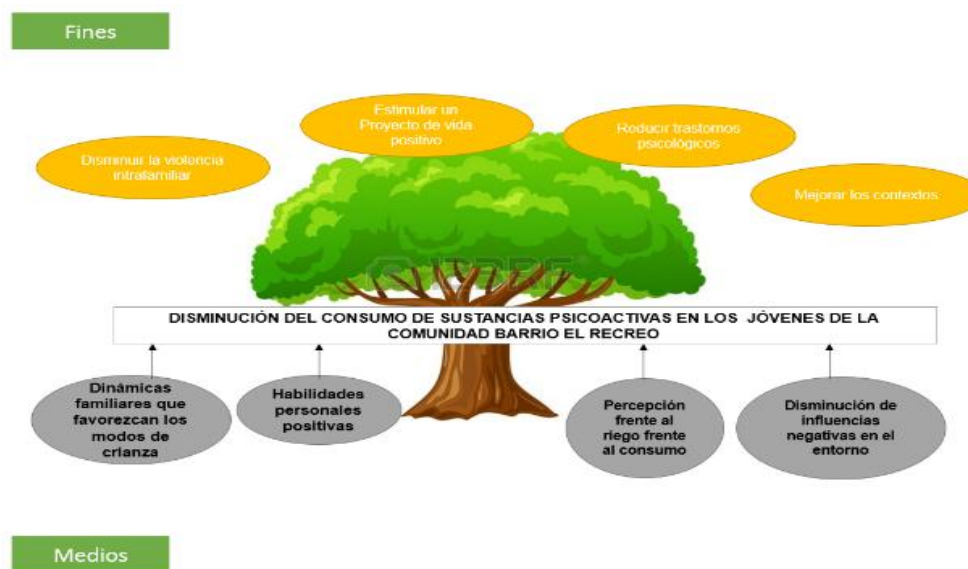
Fines

Estimular un Proyecto de vida positivo

Reducir trastornos psicológicos

Disminuir la violencia intrafamiliar

Mejorar los contextos

DISMINUCIÓN DEL CONSUMO DE SUSTANCIAS PSICOACTIVAS EN LOS JÓVENES DE LA COMUNIDAD BARRIO EL RECREO

Dinámicas familiares que favorezcan los modos de crianza

Habilidades personales positivas

Percepción frente al riego frente al consumo

Disminución de influencias negativas en el entorno

Medios